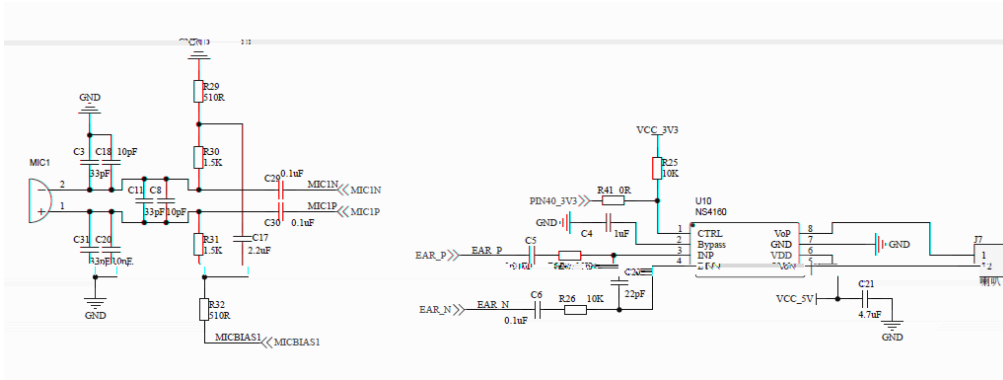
GND
MIC1
C3
C18
10pF
33pF
2
1
C11
C8
33pF
10pF
C31
C20
33nF
10nF
GND
R29
510R
R30
1.5K
R31
1.5K
C17
2.2uF
C29
0.1uF
MIC1N
MIC1N
C30
0.1uF
MIC1P
MIC1P
R32
510R
MICBIAS1
MICBIAS1
VCC_3V3
R25
10K
PIN40_3V3
R41
0R
GND
C4
1uF
EAR_P
EAR_P
C5
C2
22pF
EAR_N
EAR_N
C6
0.1uF
R26
10K
U10
NS4160
1
2
3
4
CTRL
Bypass
INP
VoP
GND
VDD
8
7
6
5
GND
VCC_5V
C21
4.7uF
GND
J7
1
2